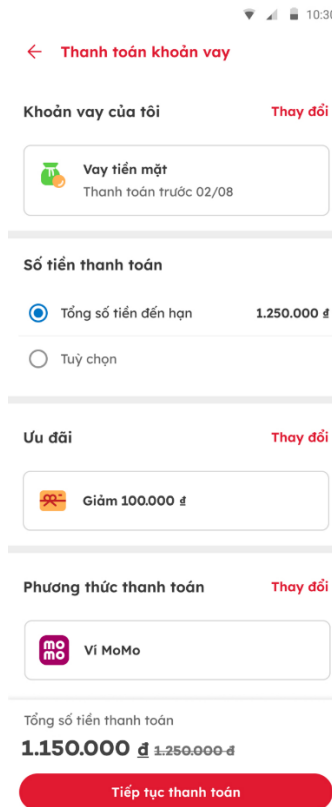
10:30

Thanh toán khoản vay

Khoản vay của tôi
Thay đổi

Vay tiền mặt
Thanh toán trước 02/08

Số tiền thanh toán

Tổng số tiền đến hạn
1.250.000 ₫

Tuỳ chọn

Ưu đãi
Thay đổi

Giảm 100.000 ₫

Phương thức thanh toán
Thay đổi

mo mo
Ví MoMo

Tổng số tiền thanh toán
1.150.000 ₫ ~~1.250.000 ₫~~

Tiếp tục thanh toán